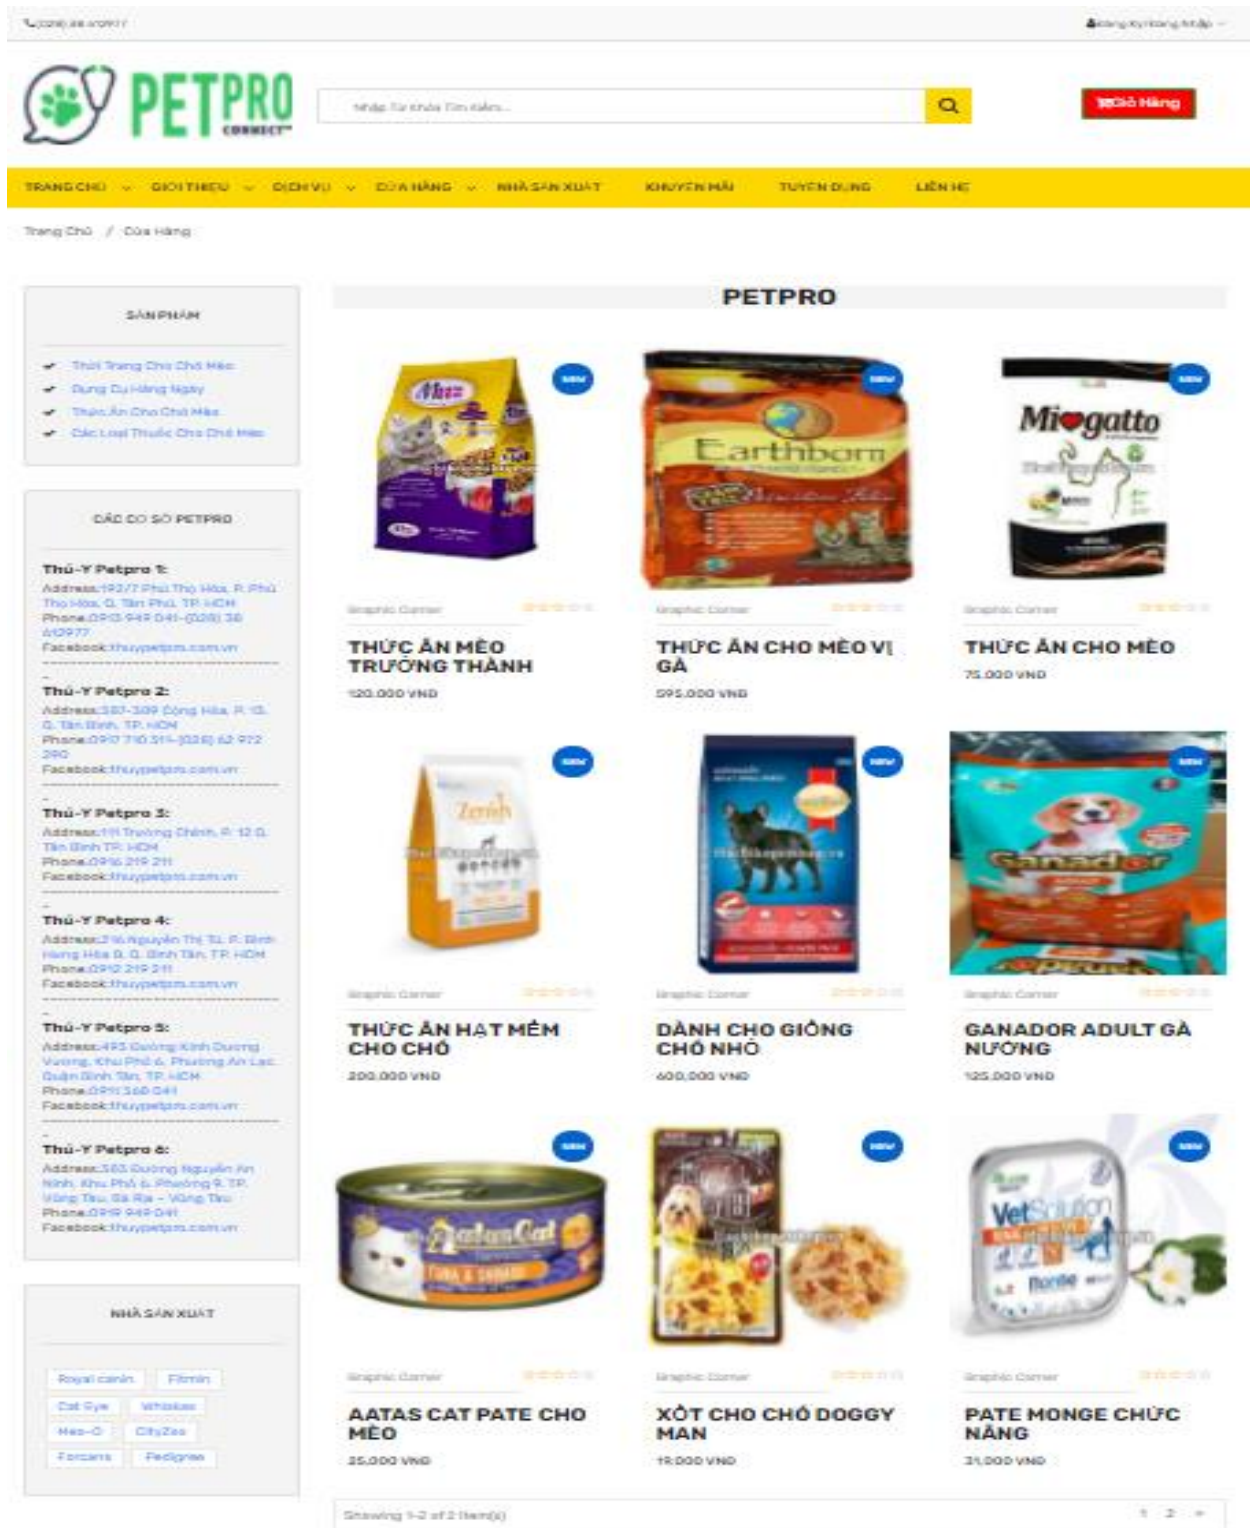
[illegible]

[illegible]

PETPRO CONNECT

Nhập Từ khóa Tìm kiếm...

Giỏ Hàng

TRANG CHỦ GIỚI THIỆU DỊCH VỤ CỬA HÀNG NHÀ SẢN XUẤT KHUYẾN MÃI TUYỂN DỤNG LIÊN HỆ

Trang Chủ / Cửa Hàng

SẢN PHẨM

Thời Trang Cho Chó Mèo
Dụng Cụ Hàng Ngày
Thức Ăn Cho Chó Mèo
Các Loại Thuốc Cho Chó Mèo

CÁC CƠ SỞ PETPRO

Thú-Y Petpro 1:
Address:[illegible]
Phone:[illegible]
Facebook:thuypetpro.com.vn

Thú-Y Petpro 2:
Address:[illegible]
Phone:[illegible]
Facebook:thuypetpro.com.vn

Thú-Y Petpro 3:
Address:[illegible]
Phone:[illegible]
Facebook:thuypetpro.com.vn

Thú-Y Petpro 4:
Address:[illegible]
Phone:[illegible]
Facebook:thuypetpro.com.vn

Thú-Y Petpro 5:
Address:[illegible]
Phone:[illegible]
Facebook:thuypetpro.com.vn

Thú-Y Petpro 6:
Address:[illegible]
Phone:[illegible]
Facebook:thuypetpro.com.vn

NHÀ SẢN XUẤT

Royal canin Fitmin Cat Eye Whiskas Me-O CityZoo Forcans Pedigree

PETPRO

NEW
Graphic Corner
THỨC ĂN MÈO TRƯỞNG THÀNH
120.000 VNĐ

NEW
Graphic Corner
THỨC ĂN CHO MÈO VỊ GÀ
595.000 VNĐ

NEW
Graphic Corner
THỨC ĂN CHO MÈO
75.000 VNĐ

NEW
Graphic Corner
THỨC ĂN HẠT MỀM CHO CHÓ
200.000 VNĐ

NEW
Graphic Corner
DÀNH CHO GIỐNG CHÓ NHỎ
400.000 VNĐ

NEW
Graphic Corner
GANADOR ADULT GÀ NƯỚNG
125.000 VNĐ

NEW
Graphic Corner
AATAS CAT PATE CHO MÈO
35.000 VNĐ

NEW
Graphic Corner
XỐT CHO CHÓ DOGGY MAN
19.000 VNĐ

NEW
Graphic Corner
PATE MONGE CHỨC NĂNG
31.000 VNĐ

Showing 1-2 of 2 item(s)

1 2